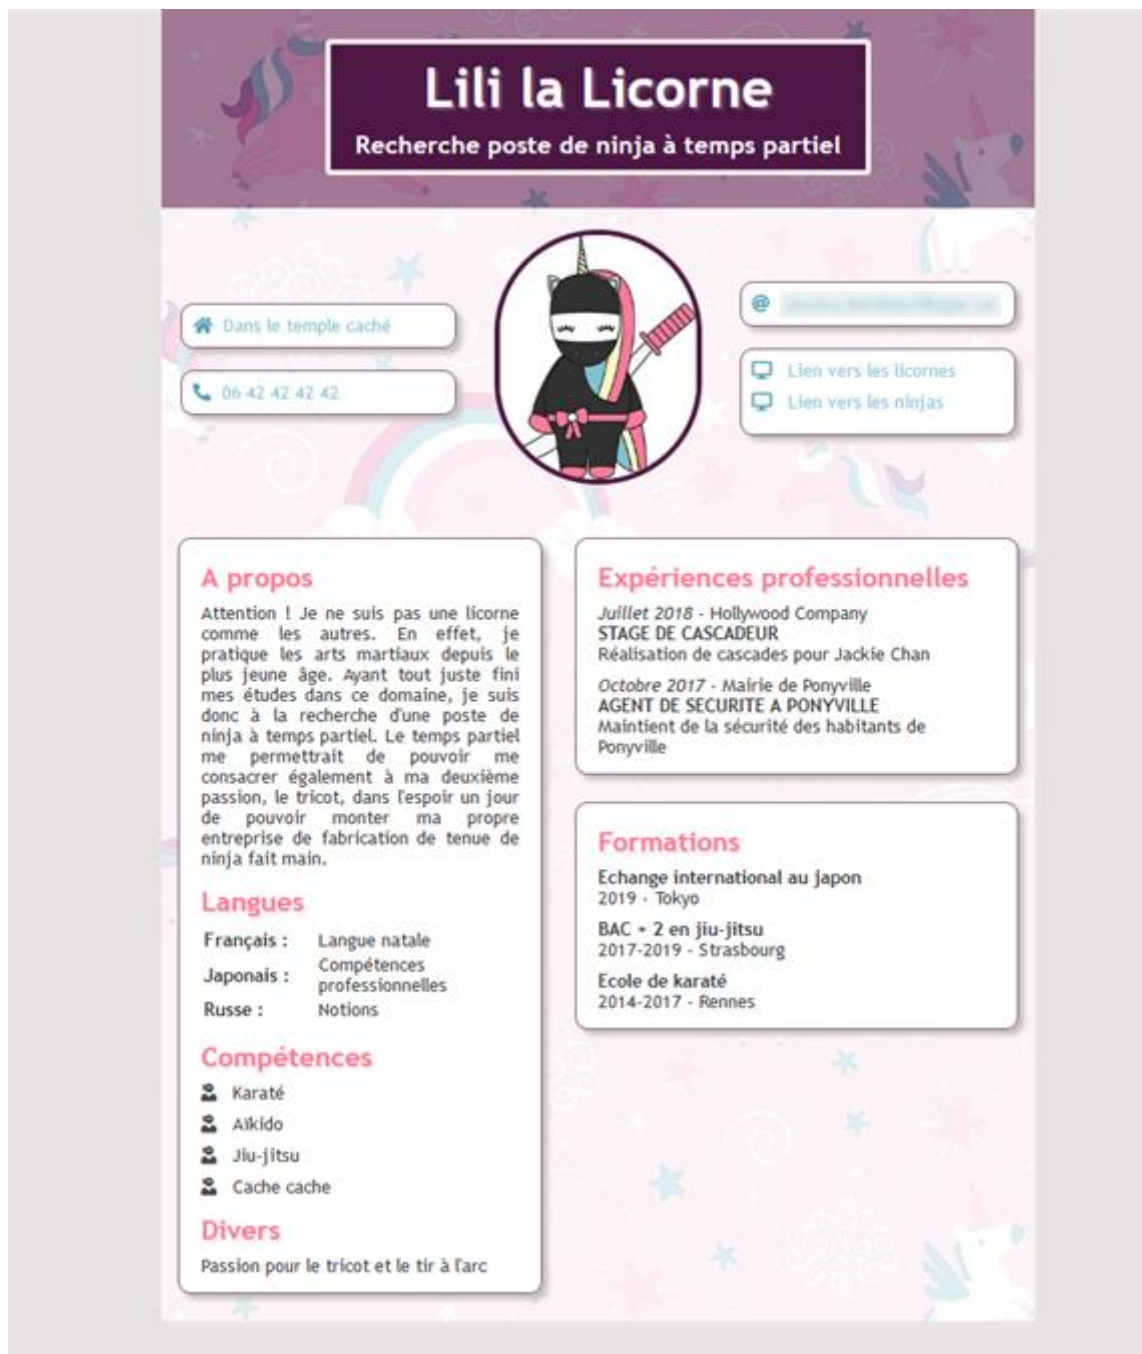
Lili la Licorne

Recherche poste de ninja à temps partiel

Dans le temple caché

06 42 42 42 42

@ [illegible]

Lien vers les licornes

Lien vers les ninjas

A propos

Attention ! Je ne suis pas une licorne comme les autres. En effet, je pratique les arts martiaux depuis le plus jeune âge. Ayant tout juste fini mes études dans ce domaine, je suis donc à la recherche d'une poste de ninja à temps partiel. Le temps partiel me permettrait de pouvoir me consacrer également à ma deuxième passion, le tricot, dans l'espoir un jour de pouvoir monter ma propre entreprise de fabrication de tenue de ninja fait main.

Langues

| Français : | Langue natale |
|---|---|
| Japonais : | Compétences professionnelles |
| Russe : | Notions |

Compétences

Karaté

Aïkido

Jiu-jitsu

Cache cache

Divers

Passion pour le tricot et le tir à l'arc

Expériences professionnelles

Juillet 2018 - Hollywood Company
STAGE DE CASCADEUR
Réalisation de cascades pour Jackie Chan

Octobre 2017 - Mairie de Ponyville
AGENT DE SECURITE A PONYVILLE
Maintient de la sécurité des habitants de Ponyville

Formations

Echange international au japon
2019 - Tokyo

BAC + 2 en jiu-jitsu
2017-2019 - Strasbourg

Ecole de karaté
2014-2017 - Rennes